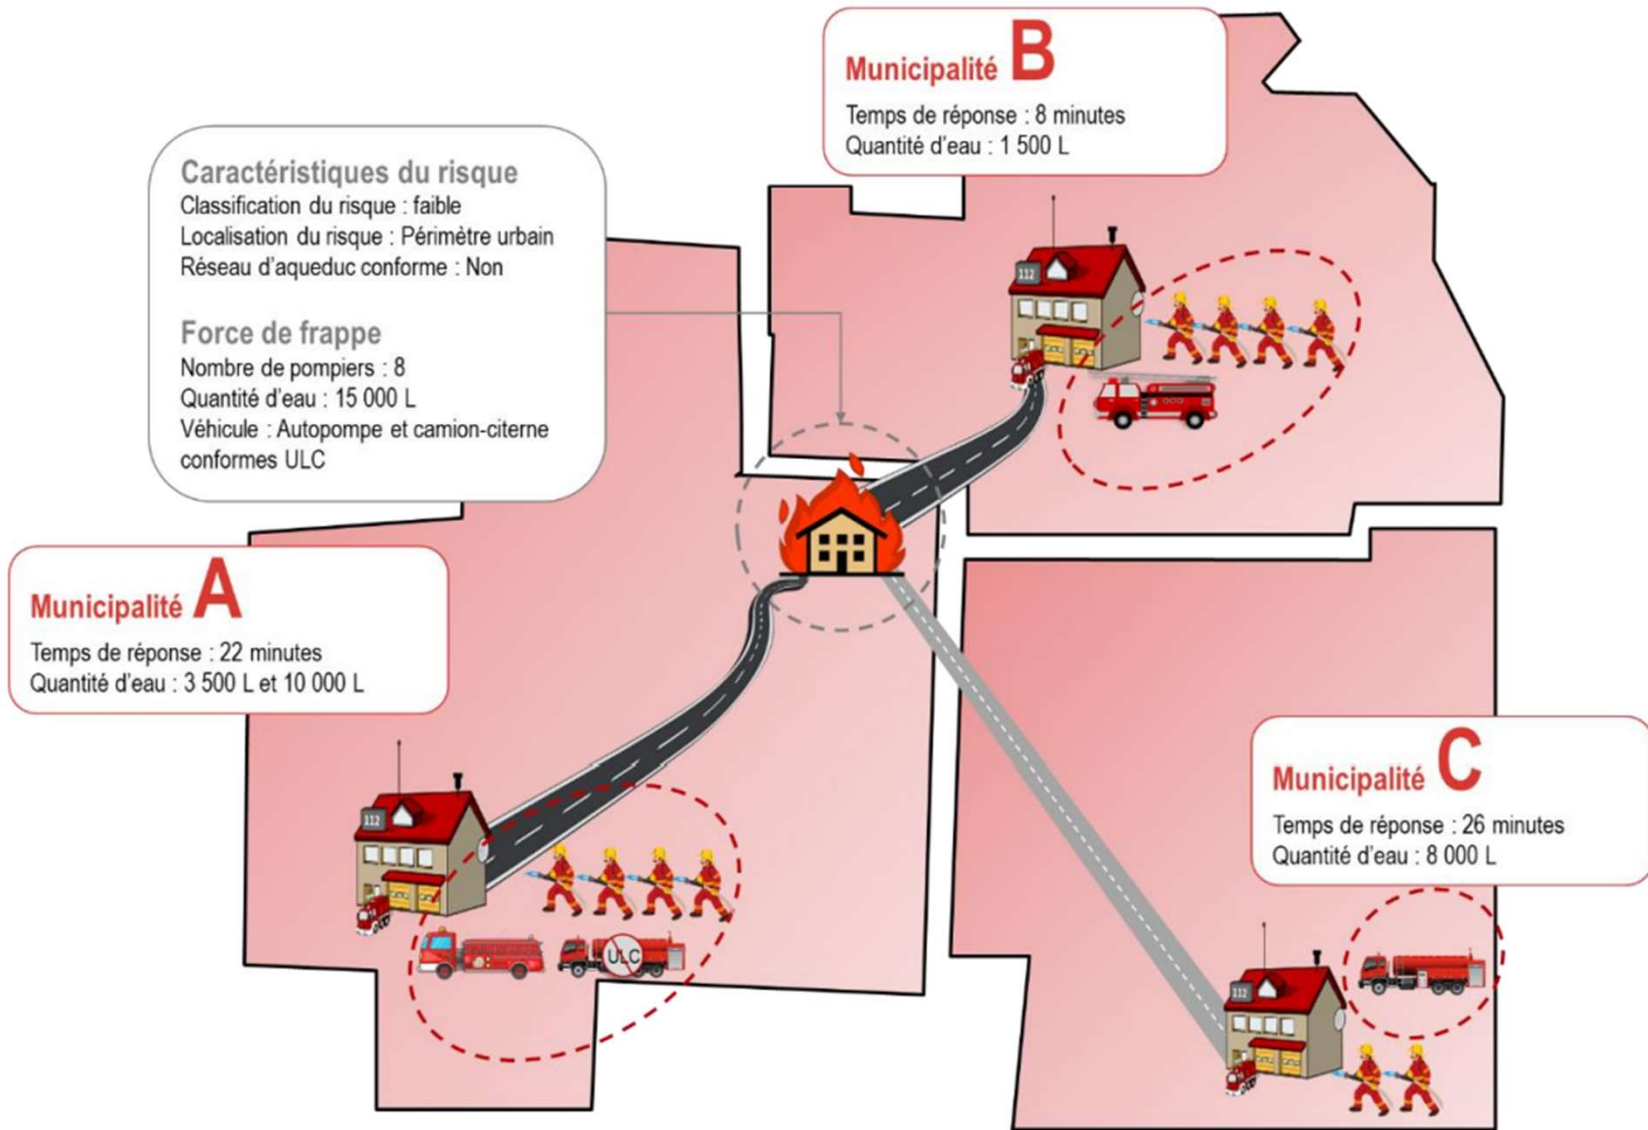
Municipalité B
Temps de réponse : 8 minutes
Quantité d'eau : 1 500 L

Caractéristiques du risque
Classification du risque : faible
Localisation du risque : Périmètre urbain
Réseau d'aqueduc conforme : Non

Force de frappe
Nombre de pompiers : 8
Quantité d'eau : 15 000 L
Véhicule : Autopompe et camion-citerne conformes ULC

112

Municipalité A
Temps de réponse : 22 minutes
Quantité d'eau : 3 500 L et 10 000 L

112

ULC

Municipalité C
Temps de réponse : 26 minutes
Quantité d'eau : 8 000 L

112